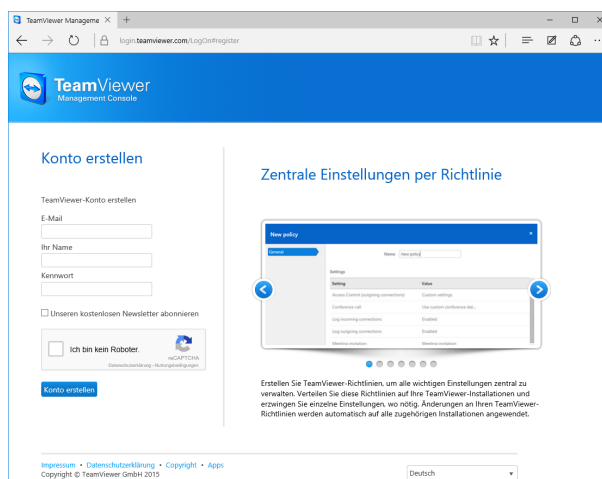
TeamViewer Manageme ×
login.teamviewer.com/LogOn#register

TeamViewer
Management Console

Konto erstellen

TeamViewer-Konto erstellen

E-Mail

Ihr Name

Kennwort

Unseren kostenlosen Newsletter abonnieren

Ich bin kein Roboter.
reCAPTCHA
Datenschutzerklärung - Nutzungsbedingungen

Konto erstellen

Zentrale Einstellungen per Richtlinie

New policy
General
Name New policy
Settings

| Setting | Value |
|---|---|
| Access Control (outgoing connections) | Custom settings |
| Conference call | Use custom conference dial... |
| Log incoming connections | Enabled |
| Log outgoing connections | Enabled |
| Meeting invitation | Meeting invitation |

Erstellen Sie TeamViewer-Richtlinien, um alle wichtigen Einstellungen zentral zu verwalten. Verteilen Sie diese Richtlinien auf Ihre TeamViewer-Installationen und erzwingen Sie einzelne Einstellungen, wo nötig. Änderungen an Ihren TeamViewer-Richtlinien werden automatisch auf alle zugehörigen Installationen angewendet.

Impressum • Datenschutzerklärung • Copyright • Apps
Copyright © TeamViewer GmbH 2015

Deutsch